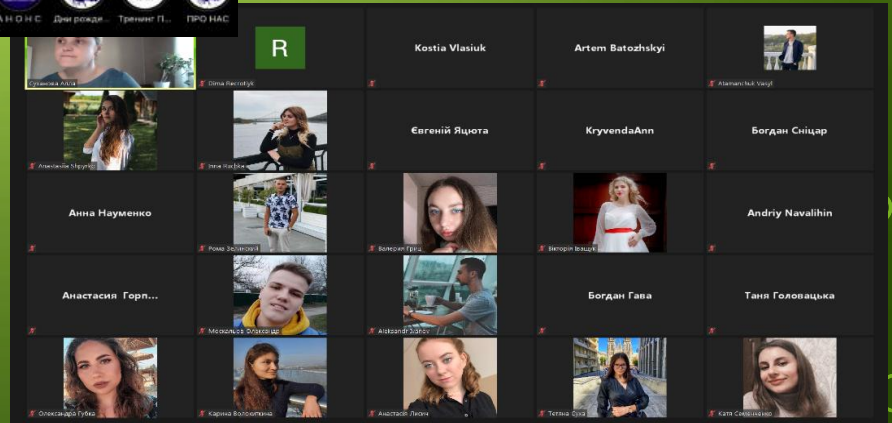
А Н О Н С Дни рожде... Тренинг П... ПРО НАС

Суханова Алла

R
Olena Bevrotyk

Kostia Vlasiuk

Artem Batozhskyi

Atamanchuk Vasyl

Alexandra Shpyruk

Inna Rachkiv

Євгеній Яцюта

KryvendaAnn

Богдан Сніцар

Анна Науменко

Рома Зелінський

Валерія Гриц

Вікторія Ївацук

Andriy Navalihin

Анастасия Горп...

Москальов Олександр

Aleksandr Ziabov

Богдан Гава

Таня Головацька

Олександра Губка

Карина Волошина

Анастасія Лихач

Тетяна Сука

Катя Симоненко